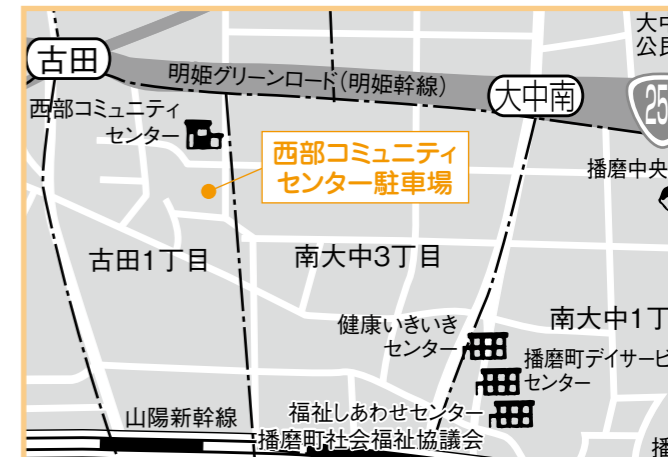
古田
明姫グリーンロード（明姫幹線）
大中南
大中
公民
250
西部コミュニティ
センター
西部コミュニティ
センター駐車場
播磨中央
古田1丁目
南大中3丁目
健康いきいき
センター
南大中1丁
播磨町デイサービ
センター
山陽新幹線
福祉しあわせセンター
播磨町社会福祉協議会
播